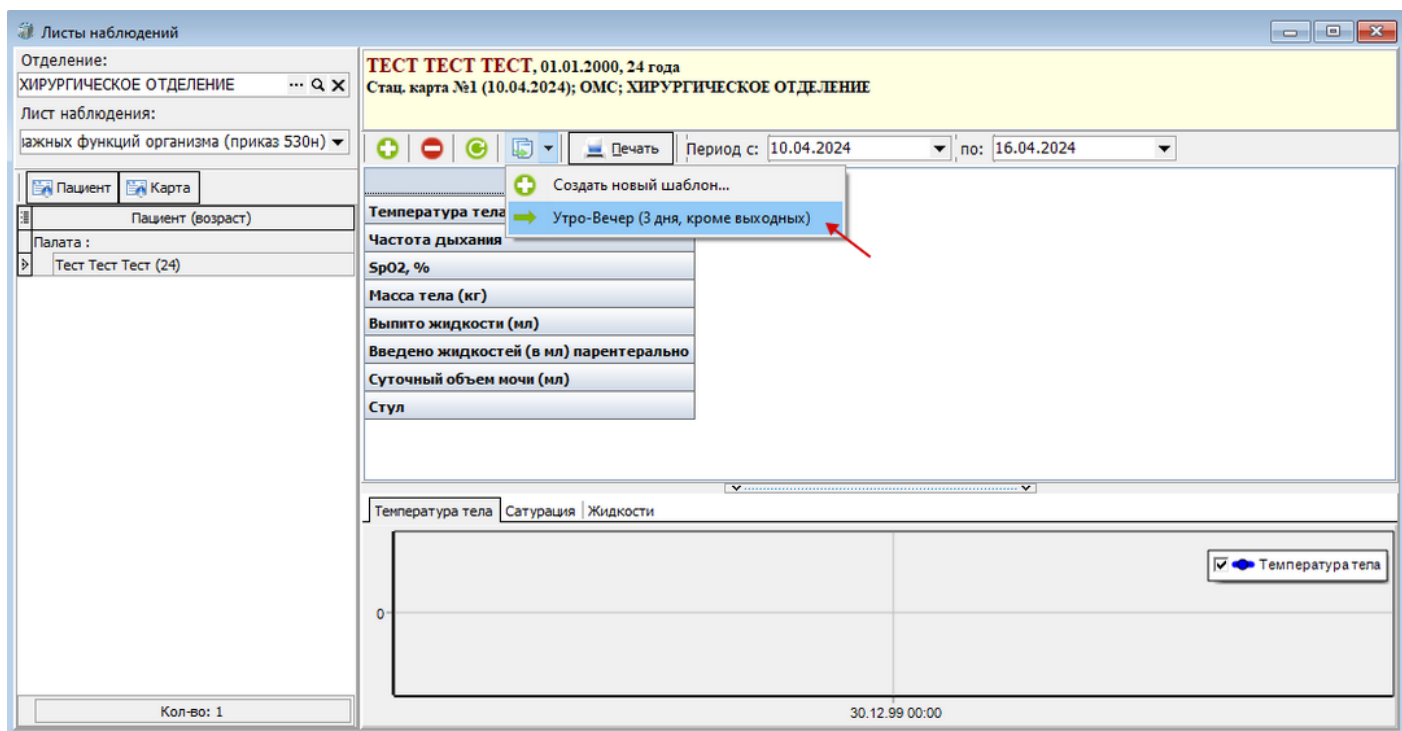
Листы наблюдений

Отделение:
ХИРУРГИЧЕСКОЕ ОТДЕЛЕНИЕ
Лист наблюдения:
ажных функций организма (приказ 530н)

Пациент
Карта

| Пациент (возраст) |
|---|
| Палата : |
| Тест Тест Тест (24) |

Кол-во: 1

ТЕСТ ТЕСТ ТЕСТ, 01.01.2000, 24 года
Стац. карта №1 (10.04.2024); ОМС; ХИРУРГИЧЕСКОЕ ОТДЕЛЕНИЕ

Печать
Период с: 10.04.2024
по: 16.04.2024

Создать новый шаблон...
Утро-Вечер (3 дня, кроме выходных)

Температура тела
Частота дыхания
SpO2, %
Масса тела (кг)
Выпито жидкости (мл)
Введено жидкостей (в мл) парентерально
Суточный объем мочи (мл)
Стул

Температура тела
Сатурация
Жидкости

Температура тела
0
30.12.99 00:00